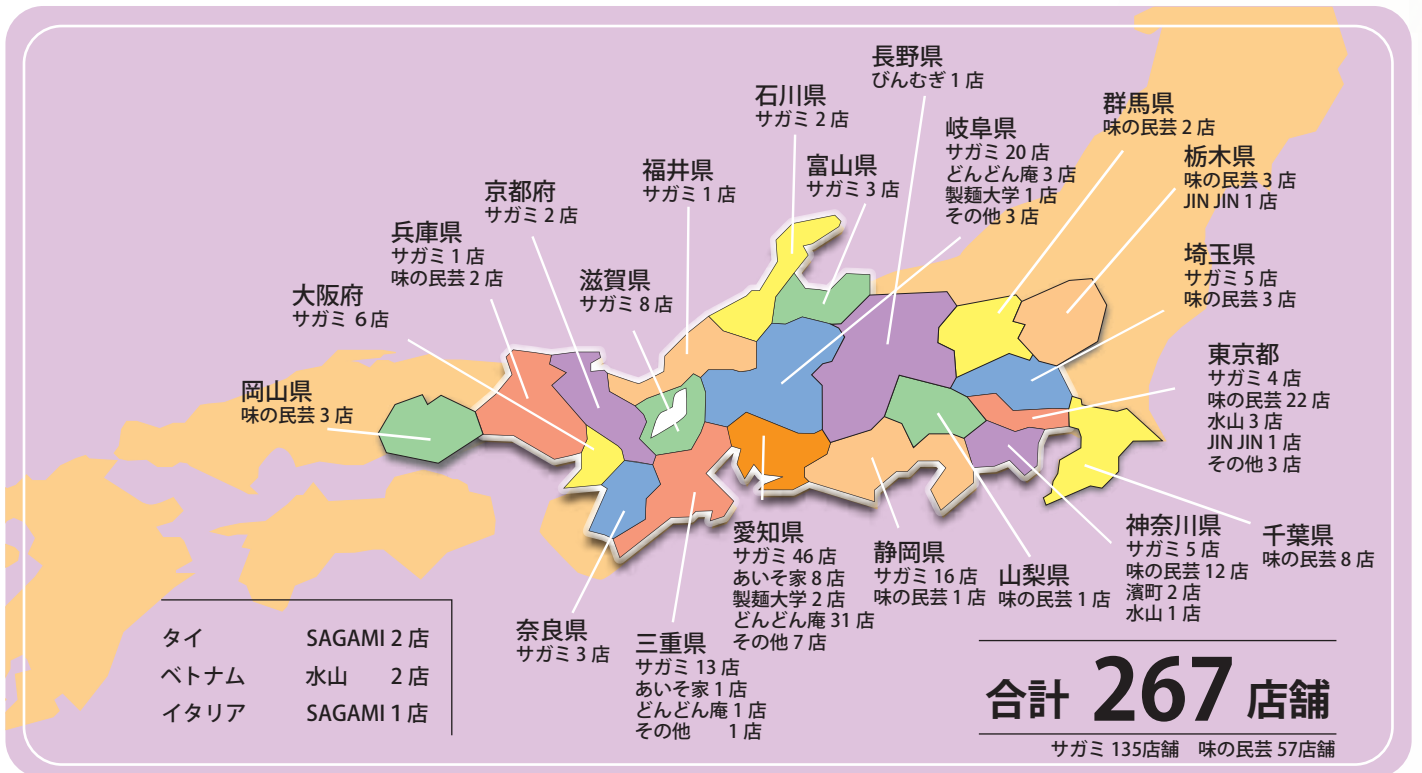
長野県
びんむぎ 1 店

石川県
サガミ 2 店

岐阜県
サガミ 20 店
どんどん庵 3 店
製麺大学 1 店
その他 3 店

群馬県
味の民芸 2 店

栃木県
味の民芸 3 店
JIN JIN 1 店

富山県
サガミ 3 店

福井県
サガミ 1 店

京都府
サガミ 2 店

兵庫県
サガミ 1 店
味の民芸 2 店

滋賀県
サガミ 8 店

埼玉県
サガミ 5 店
味の民芸 3 店

大阪府
サガミ 6 店

岡山県
味の民芸 3 店

東京都
サガミ 4 店
味の民芸 22 店
水山 3 店
JIN JIN 1 店
その他 3 店

愛知県
サガミ 46 店
あいそ家 8 店
製麺大学 2 店
どんどん庵 31 店
その他 7 店

静岡県
サガミ 16 店
味の民芸 1 店

山梨県
味の民芸 1 店

神奈川県
サガミ 5 店
味の民芸 12 店
濱町 2 店
水山 1 店

千葉県
味の民芸 8 店

奈良県
サガミ 3 店

三重県
サガミ 13 店
あいそ家 1 店
どんどん庵 1 店
その他 1 店

| タイ | SAGAMI 2 店 |
|---|---|
| ベトナム | 水山 2 店 |
| イタリア | SAGAMI 1 店 |

合計 267 店舗
サガミ 135店舗 味の民芸 57店舗